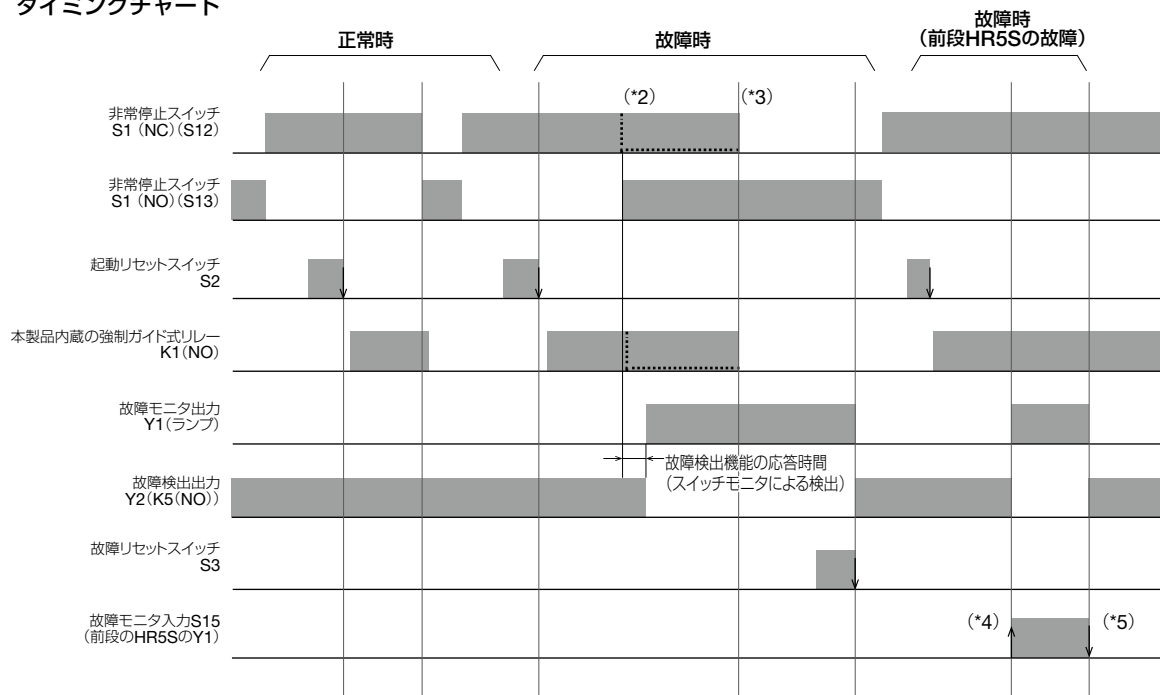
タイミングチャート

正常時

故障時

故障時
（前段HR5Sの故障）

（*2）

（*3）

非常停止スイッチ
S1（NC）（S12）

非常停止スイッチ
S1（NO）（S13）

起動リセットスイッチ
S2

本製品内蔵の強制ガイド式リレー
K1（NO）

故障モニタ出力
Y1（ランプ）

故障検出出力
Y2（K5（NO））

故障検出機能の応答時間
（スイッチモニタによる検出）

故障リセットスイッチ
S3

故障モニタ入力S15
（前段のHR5SのY1）

（*4）

（*5）